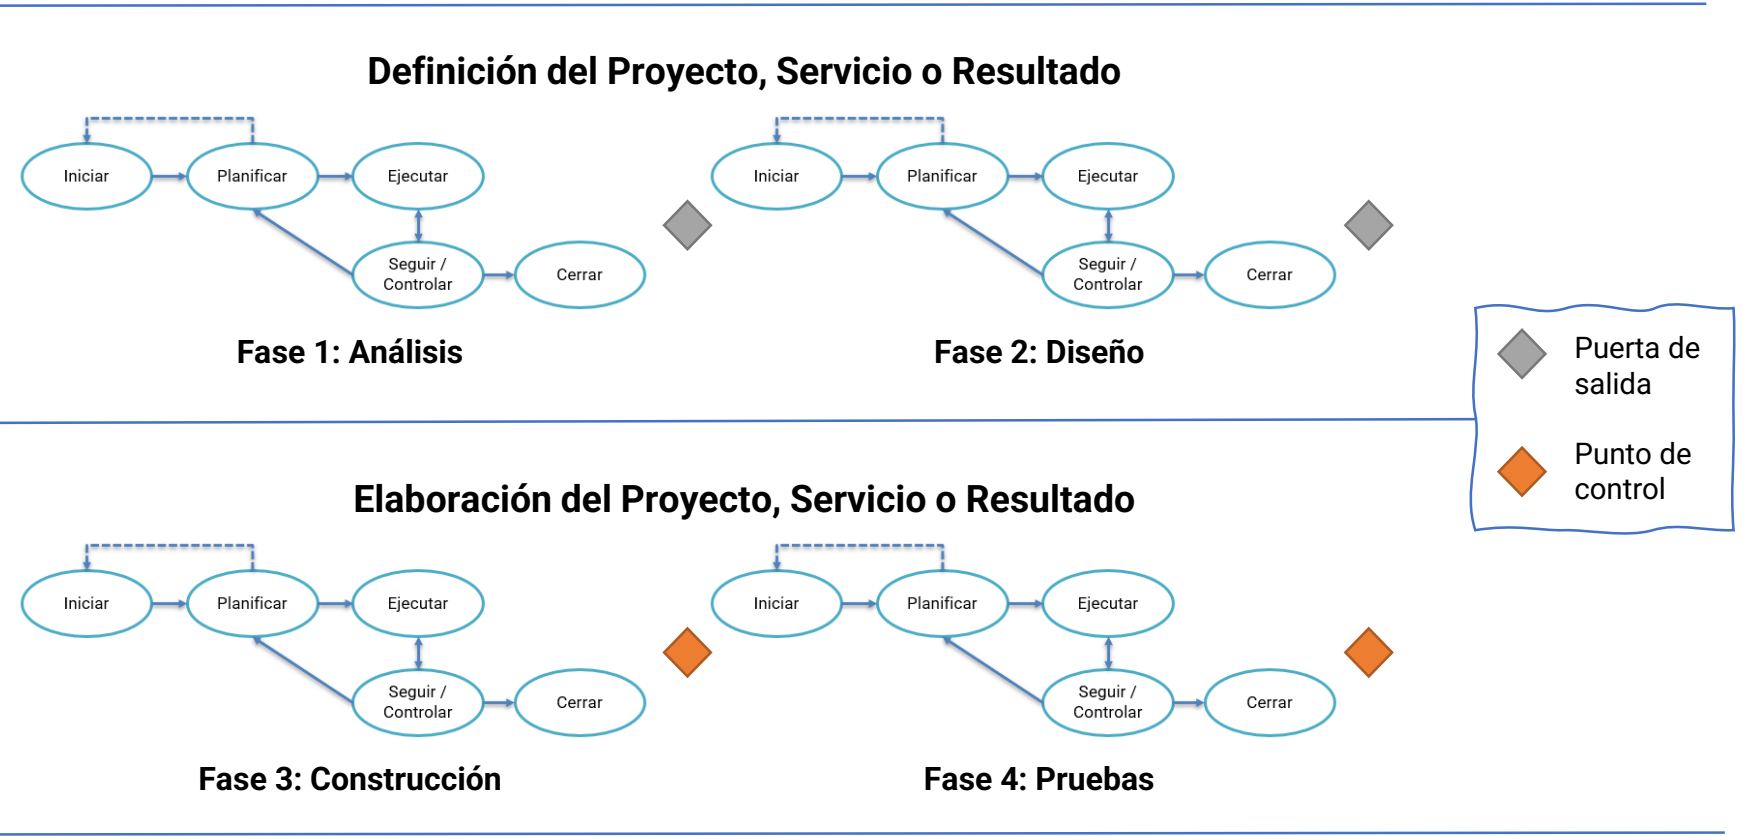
Definición del Proyecto, Servicio o Resultado

Iniciar
Planificar
Ejecutar
Seguir / Controlar
Cerrar

Fase 1: Análisis

Iniciar
Planificar
Ejecutar
Seguir / Controlar
Cerrar

Fase 2: Diseño

Puerta de salida

Punto de control

Elaboración del Proyecto, Servicio o Resultado

Iniciar
Planificar
Ejecutar
Seguir / Controlar
Cerrar

Fase 3: Construcción

Iniciar
Planificar
Ejecutar
Seguir / Controlar
Cerrar

Fase 4: Pruebas